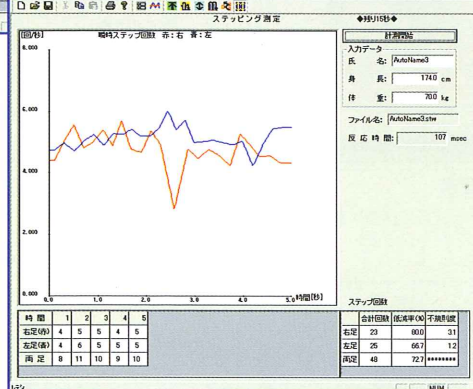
ステッピング測定

◆残り15秒◆

[回/秒]

瞬時ステップ回数 赤：右 青：左

計測開始

入力データ

氏 名: AutoName3

身 長: 174.0 cm

体 重: 70.0 kg

ファイル名: AutoName3.stw

反応時間: 107 msec

8.000

6.000

4.000

2.000

0.000

0.0 1.0 2.0 3.0 4.0 5.0 時間[秒]

| 時 間 | 1 | 2 | 3 | 4 | 5 |
|---|---|---|---|---|---|
| 右足(赤) | 4 | 5 | 5 | 4 | 5 |
| 左足(青) | 4 | 6 | 5 | 5 | 5 |
| 両 足 | 8 | 11 | 10 | 9 | 10 |

ステップ回数

| | 合計回数 | 低減率(%) | 不規則度 |
|---|---|---|---|
| 右足 | 23 | 80.0 | 31 |
| 左足 | 25 | 66.7 | 12 |
| 両足 | 48 | 72.7 | ******** |

NUM